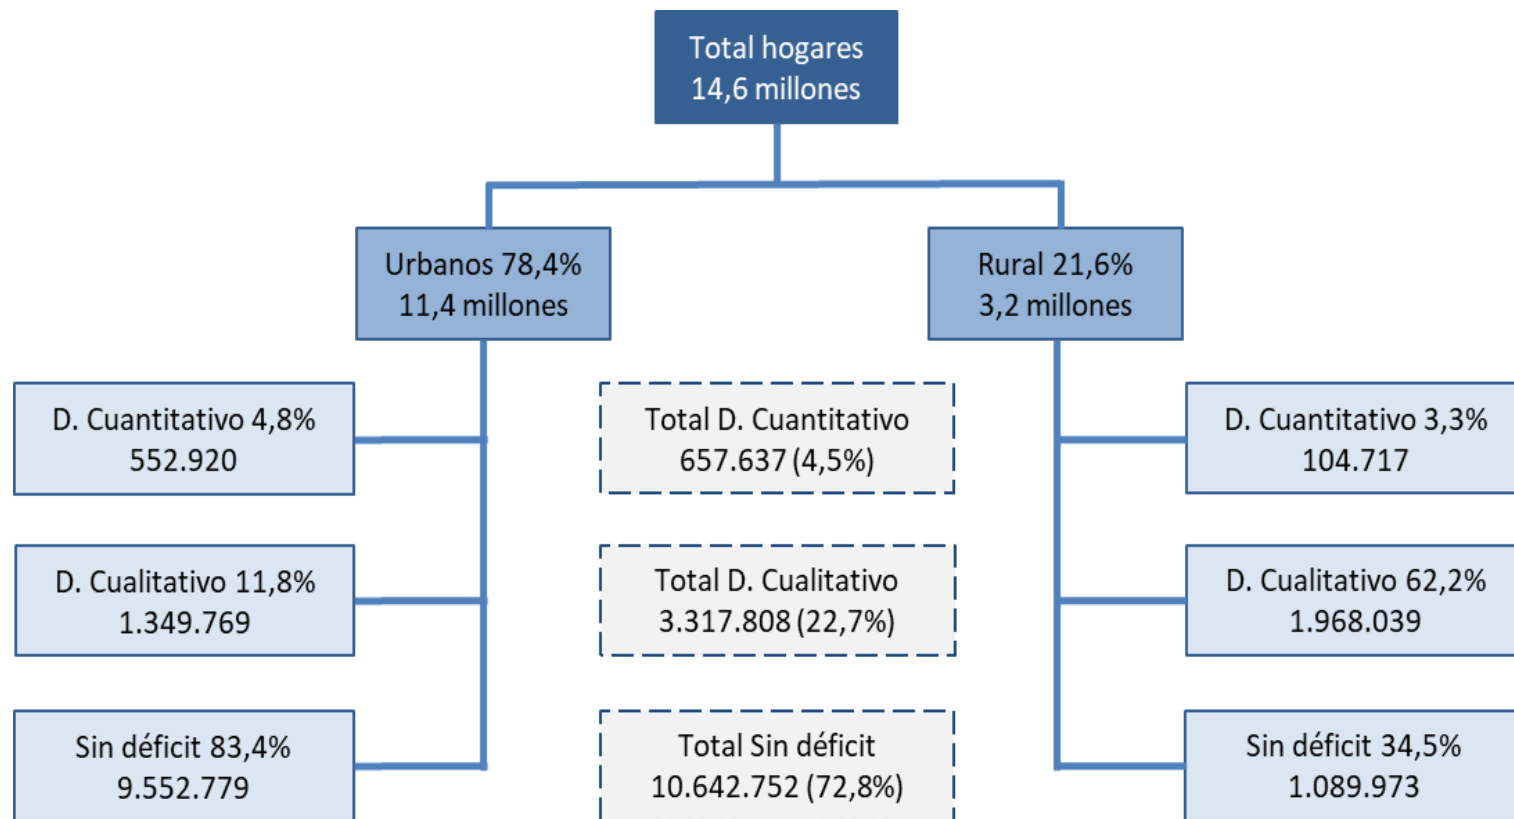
Total hogares
14,6 millones

Urbanos 78,4%
11,4 millones

Rural 21,6%
3,2 millones

D. Cuantitativo 4,8%
552.920

Total D. Cuantitativo
657.637 (4,5%)

D. Cuantitativo 3,3%
104.717

D. Cualitativo 11,8%
1.349.769

Total D. Cualitativo
3.317.808 (22,7%)

D. Cualitativo 62,2%
1.968.039

Sin déficit 83,4%
9.552.779

Total Sin déficit
10.642.752 (72,8%)

Sin déficit 34,5%
1.089.973